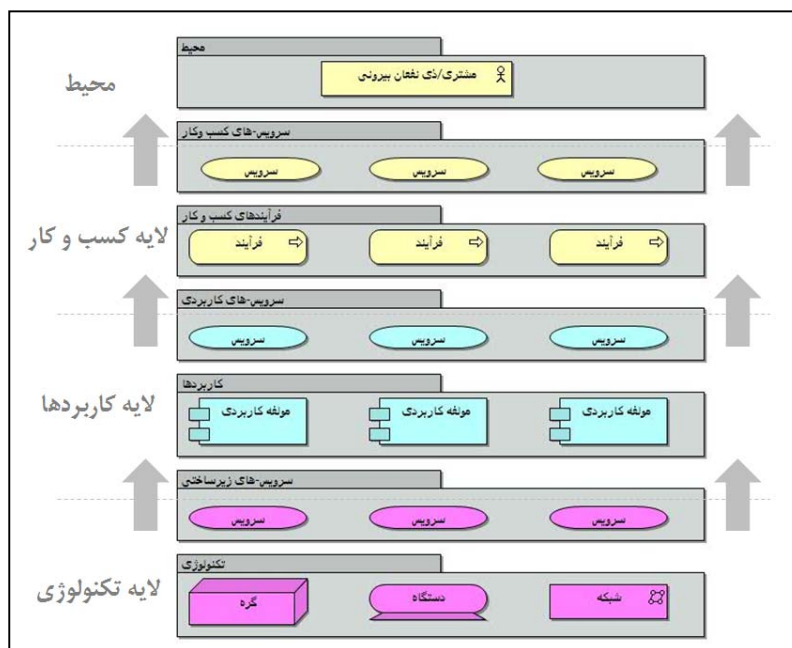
محیط

محیط
مشتری/ذی نفعان بیرونی

سرویس-های کسب وکار
سرویس سرویس سرویس

لایه کسب و کار

فرآیندهای کسب وکار
فرآیند فرآیند فرآیند

سرویس-های کاربردی
سرویس سرویس سرویس

لایه کاربردها

کاربردها
مولفه کاربردی مولفه کاربردی مولفه کاربردی

سرویس-های زیرساختی
سرویس سرویس سرویس

لایه تکنولوژی

تکنولوژی
گره دستگاه شبکه